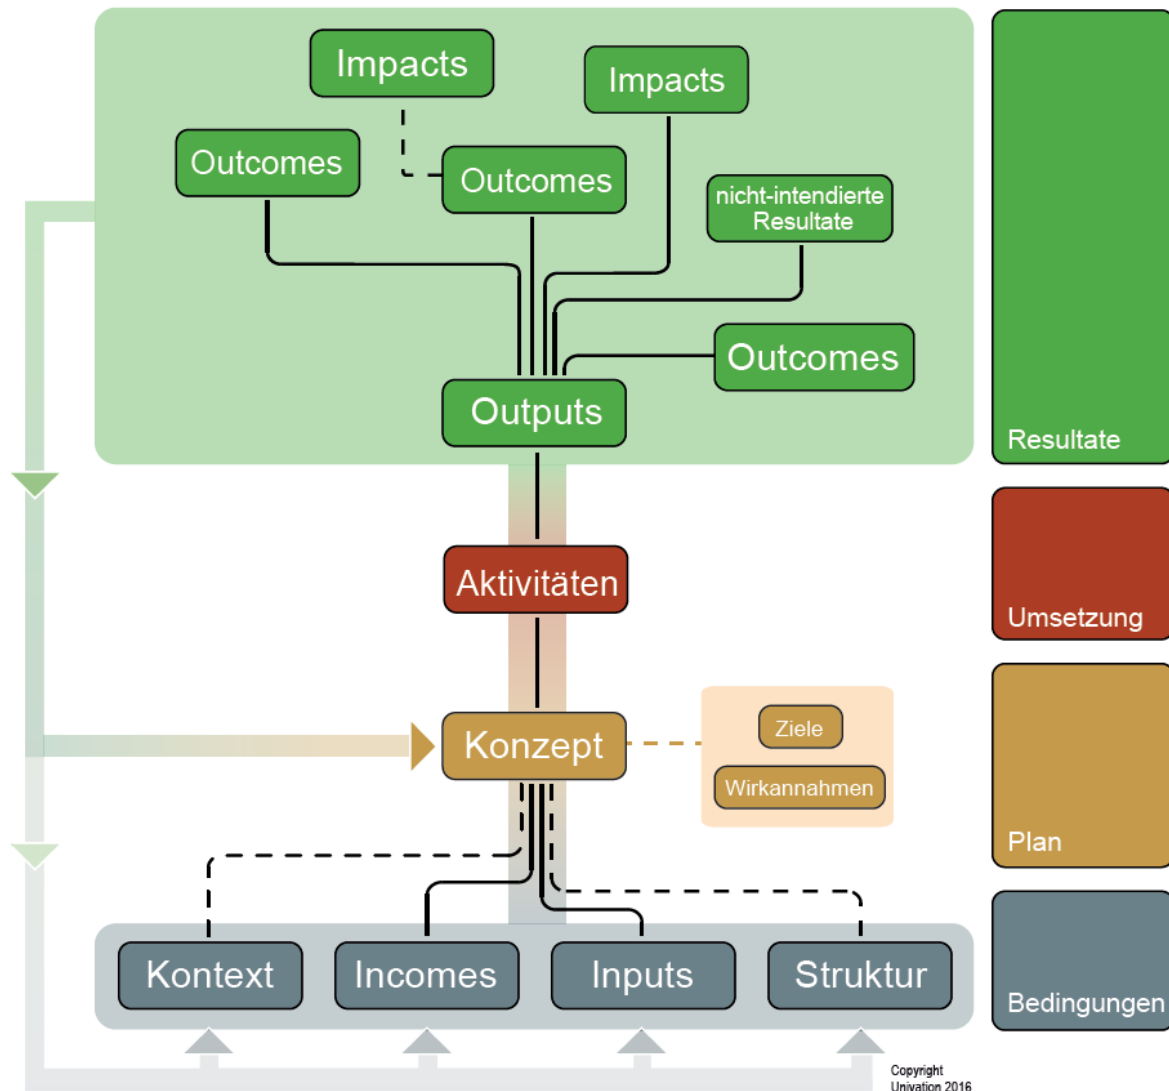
Impacts

Impacts

Outcomes

Outcomes

nicht-intendierte Resultate

Outcomes

Outputs

Resultate

Aktivitäten

Umsetzung

Konzept

Ziele

Wirkannahmen

Plan

Kontext

Incomes

Inputs

Struktur

Bedingungen

Copyright Univation 2016